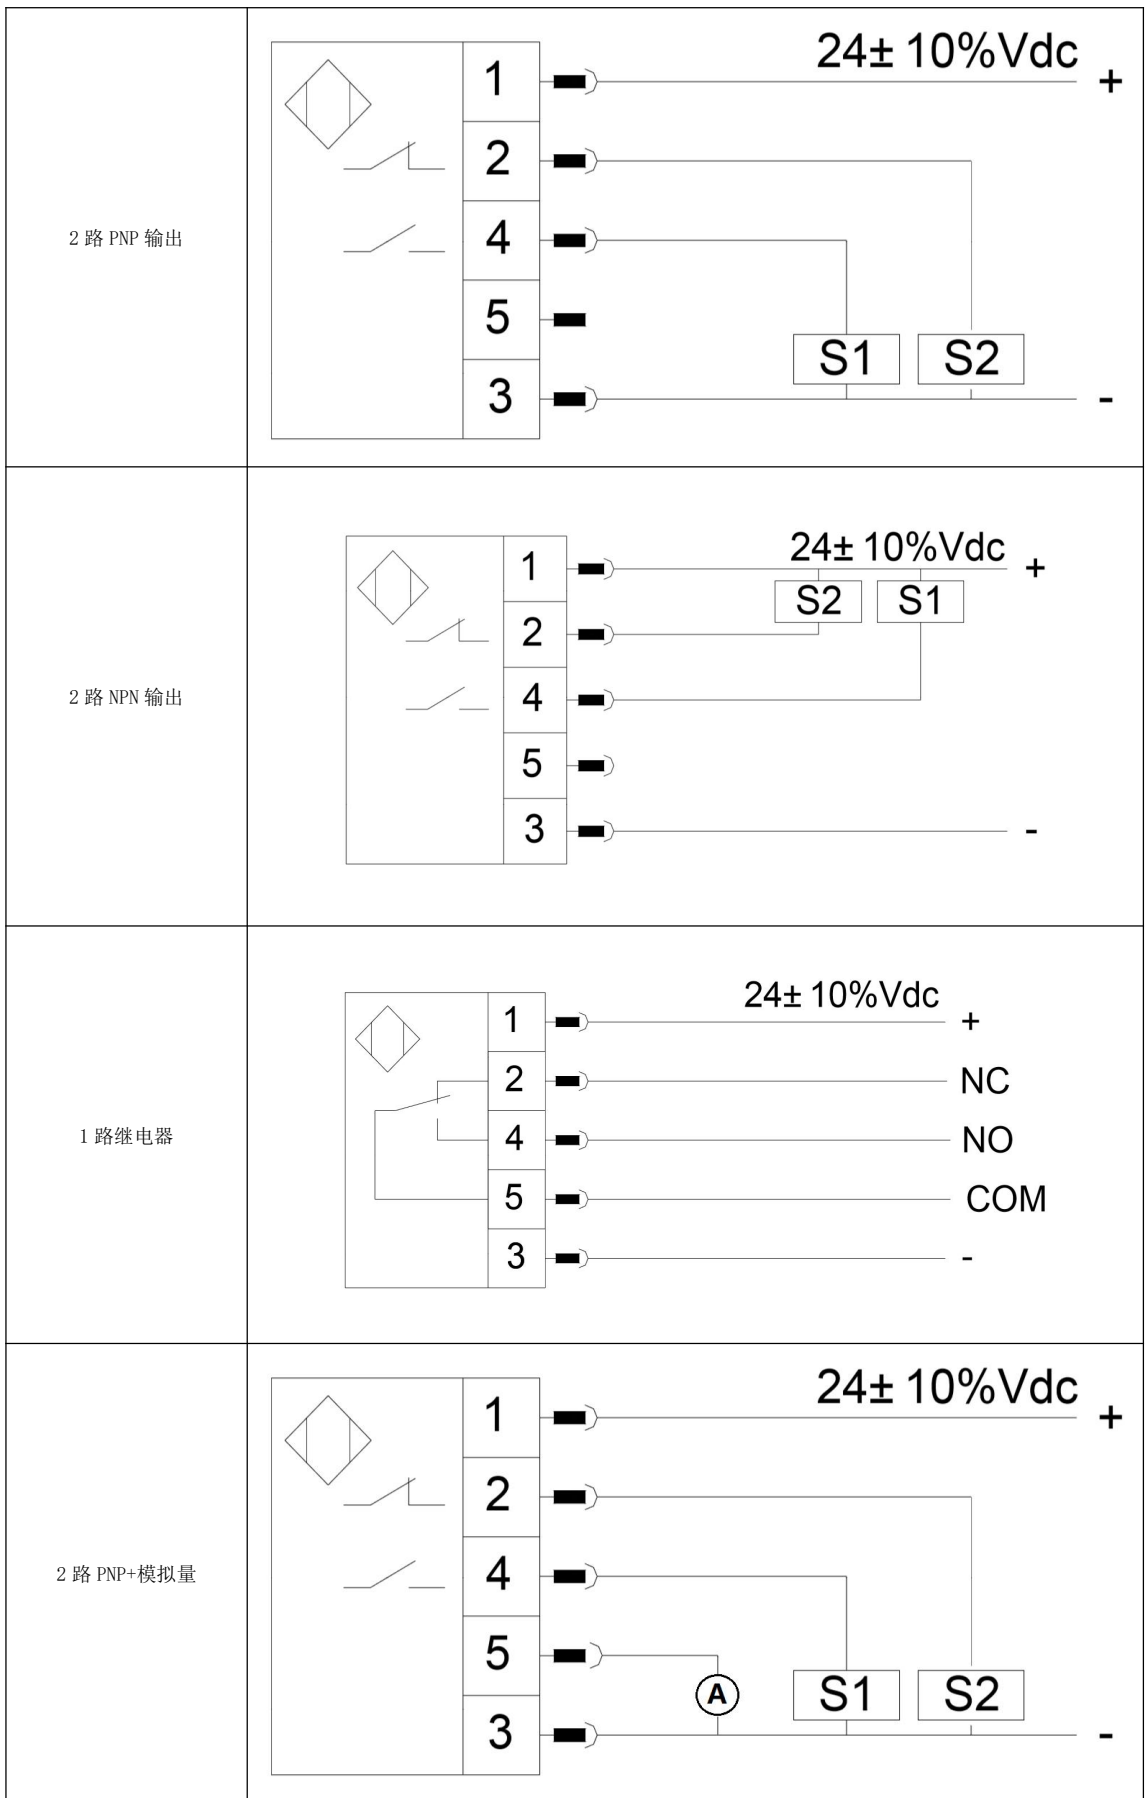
| 2 路 PNP 输出 | 1 2 4 5 3 24± 10%Vdc + S1 S2 - |
|---|---|
| 2 路 NPN 输出 | 1 2 4 5 3 24± 10%Vdc + S2 S1 - |
| 1 路继电器 | 1 2 4 5 3 24± 10%Vdc + NC NO COM - |
| 2 路 PNP+模拟量 | 1 2 4 5 3 24± 10%Vdc + A S1 S2 - |